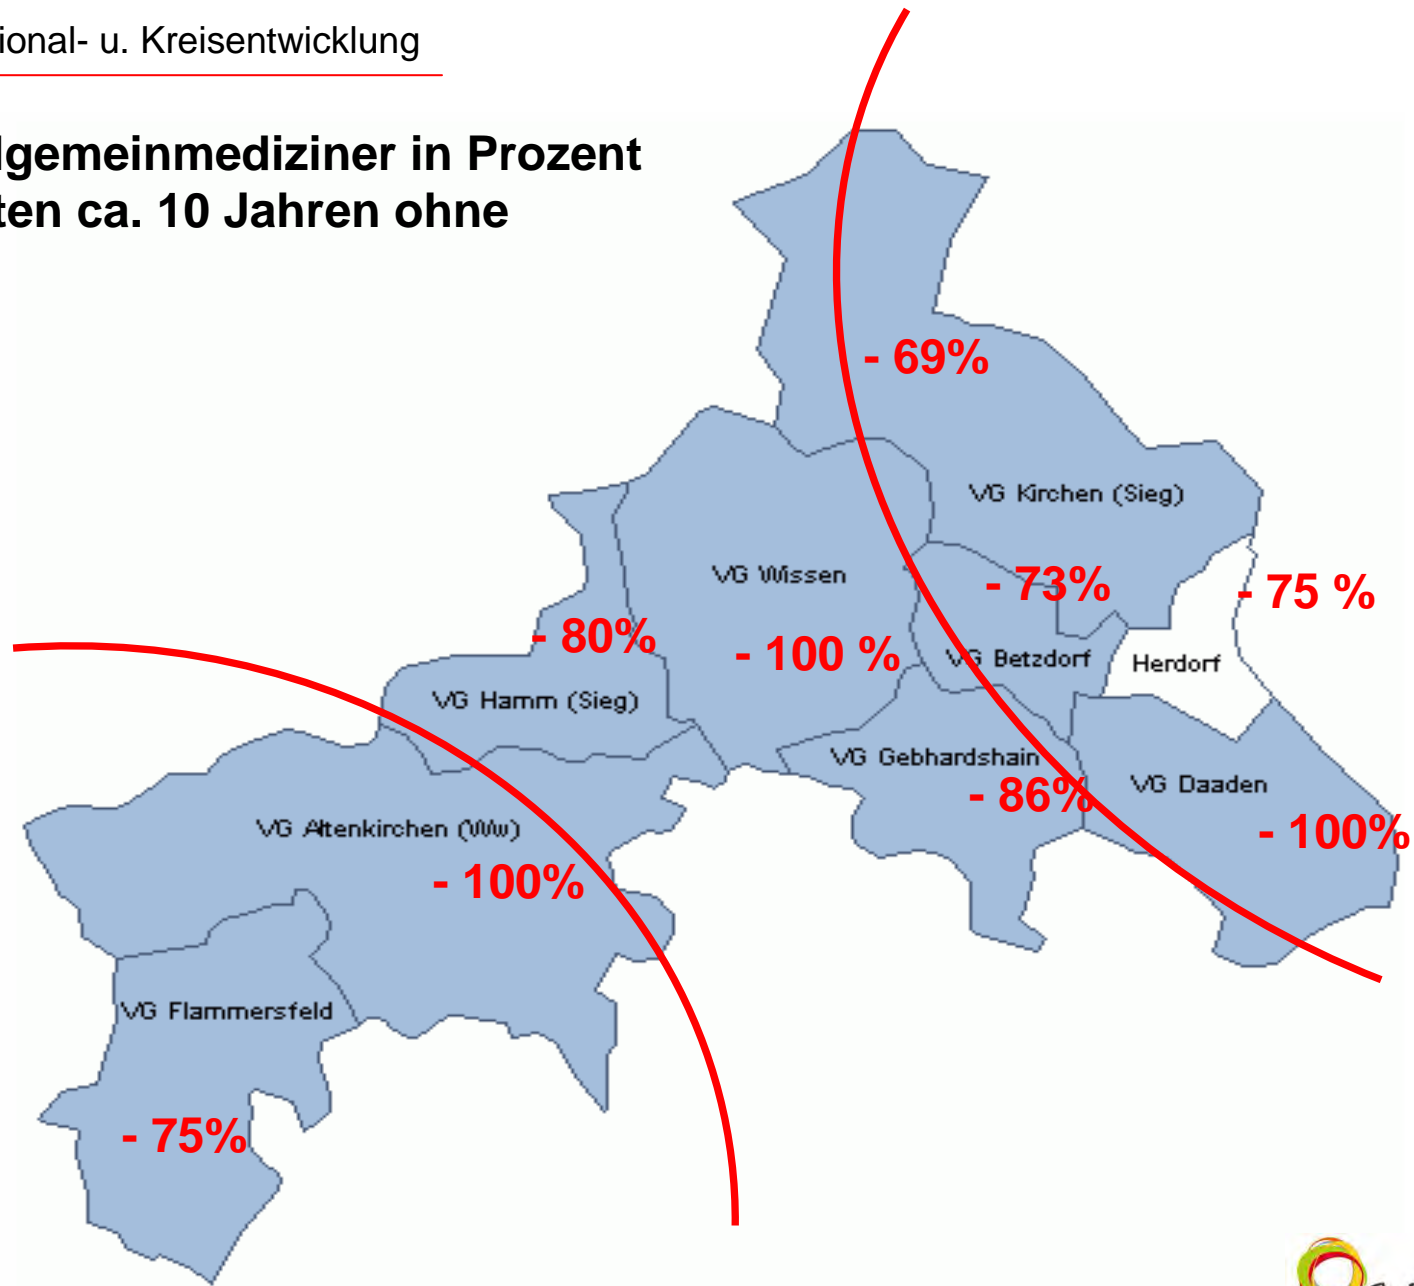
ional- u. Kreisentwicklung

lgemeinmediziner in Prozent
ten ca. 10 Jahren ohne

- 69%

VG Kirchen (Sieg)

- 73%

- 75 %

VG Wissen

- 80%

- 100 %

VG Betzdorf

Herdorf

VG Hamm (Sieg)

VG Gebhardshain

- 86%

VG Daaden

VG Altenkirchen (Ww)

- 100%

- 100%

VG Flammersfeld

- 75%